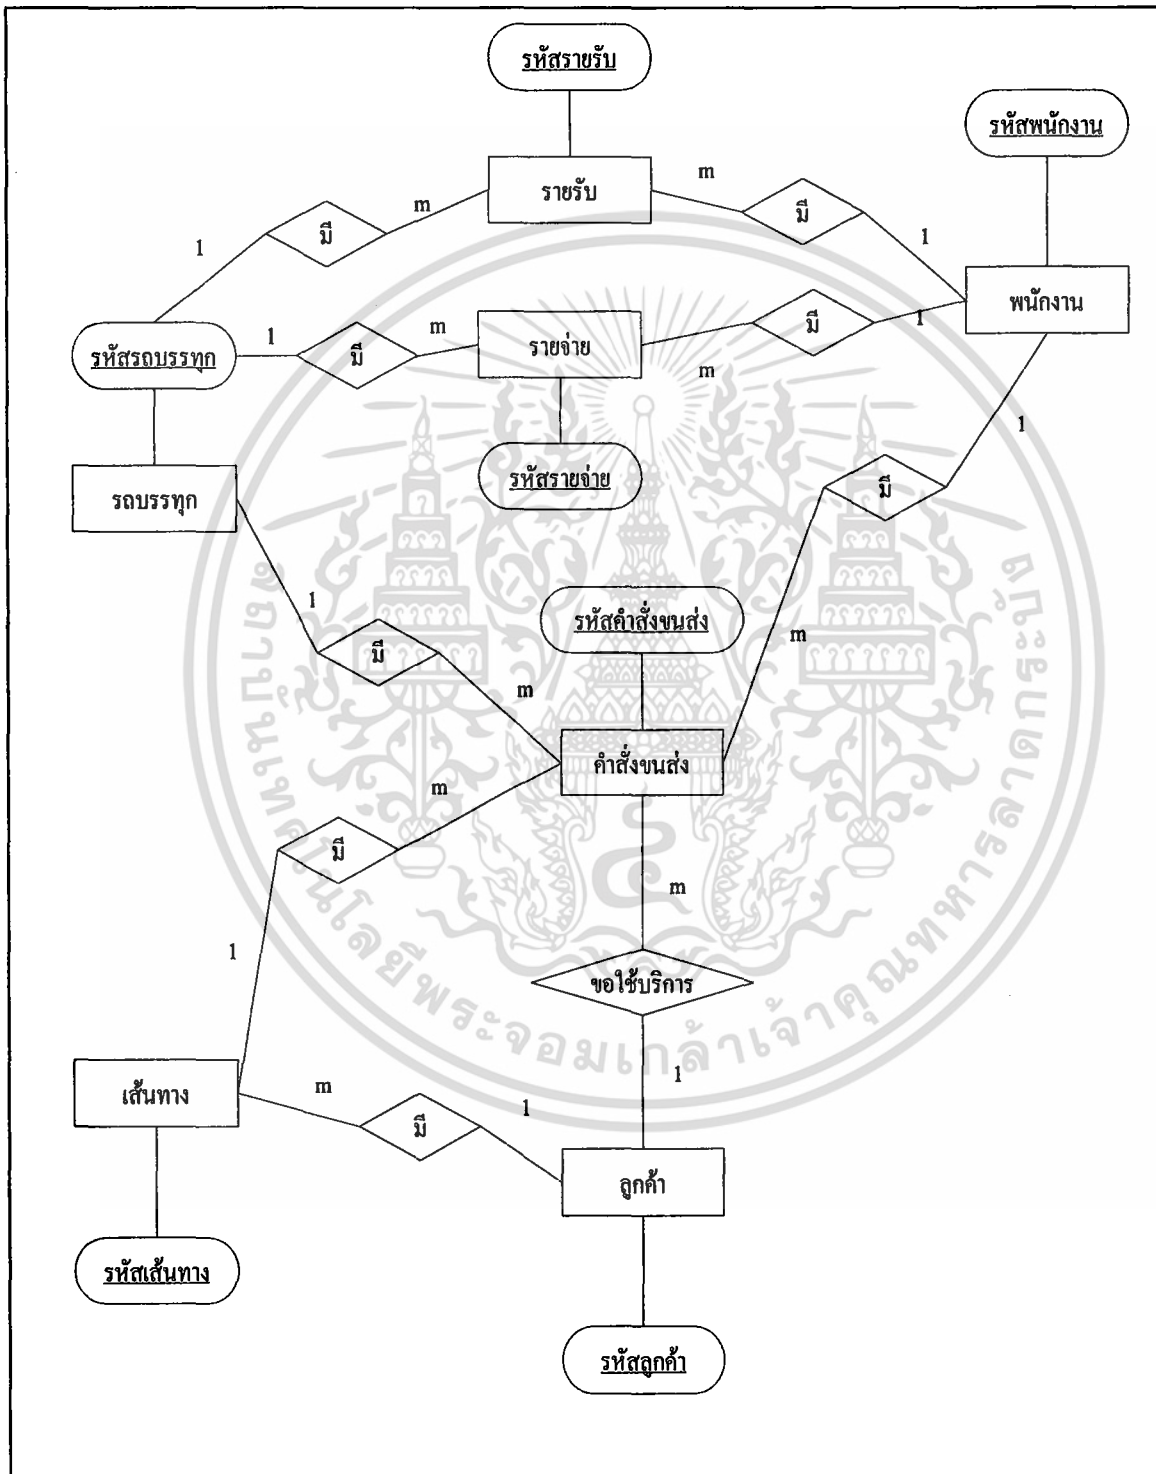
รหัสรายรับ

รหัสพนักงาน

m

รายรับ

m

มี

มี

1

1

พนักงาน

1

m

มี

มี

1

รหัสรถบรรทุก

รายจ่าย

m

1

รหัสรายจ่าย

มี

รถบรรทุก

1

รหัสคำสั่งขนส่ง

m

มี

m

คำสั่งขนส่ง

m

มี

m

1

ขอใช้บริการ

1

เส้นทาง

m

1

มี

ลูกค้า

รหัสเส้นทาง

รหัสลูกค้า

มหาวิทยาลัยเทคโนโลยีพระจอมเกล้าเจ้าคุณทหารลาดกระบัง